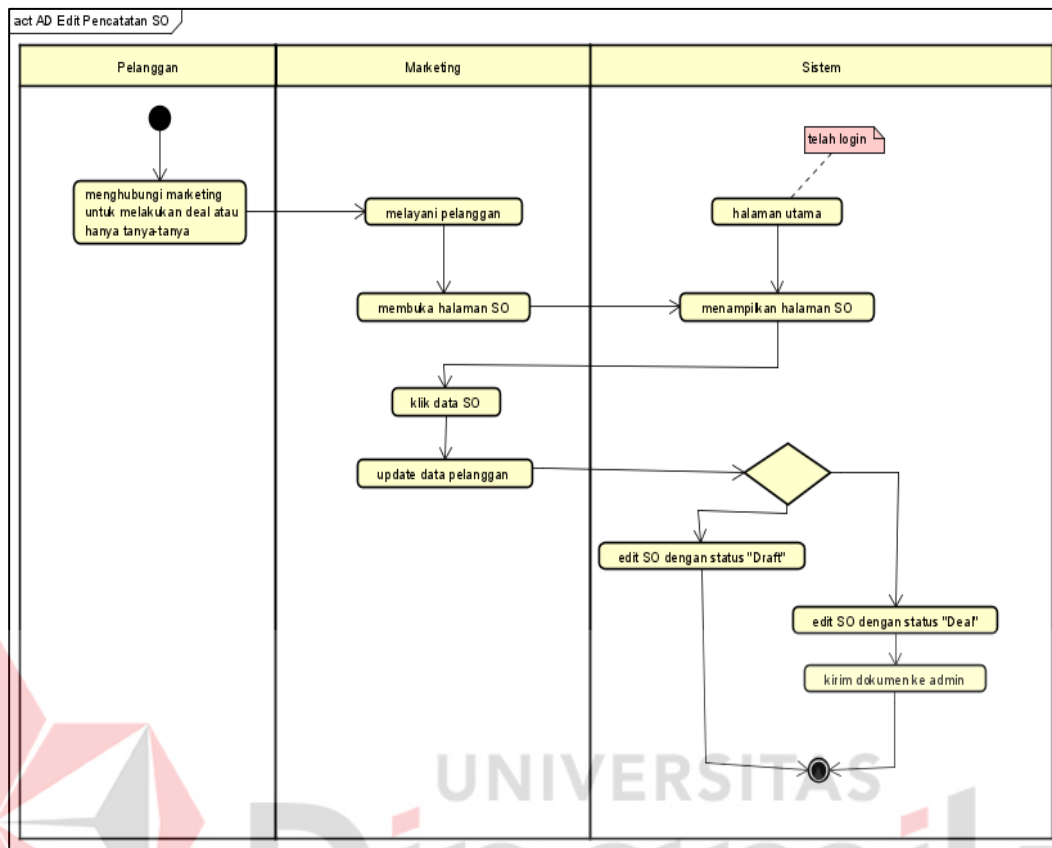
act AD Edit Pencatatan SO

Pelanggan

Marketing

Sistem

telah login

menghubungi marketing untuk melakukan deal atau hanya tanya-tanya

melayani pelanggan

halaman utama

membuka halaman SO

menampilkan halaman SO

klik data SO

update data pelanggan

edit SO dengan status "Draft"

edit SO dengan status "Deal"

kirim dokumen ke admin

UNIVERSITAS
Dinamika